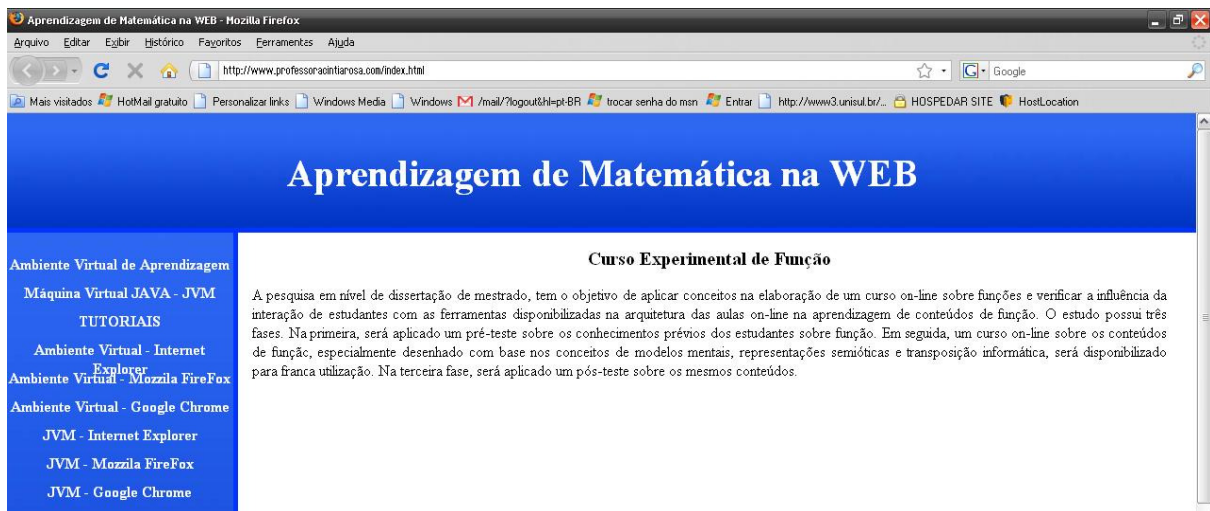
Aprendizagem de Matemática na WEB - Mozilla Firefox

Arquivo Editar Exibir Histórico Favoritos Ferramentas Ajuda

http://www.professoracintiarosa.com/index.html

Google

Mais visitados HotMail gratuito Personalizar links Windows Media Windows /mail/?logout&hl=pt-BR trocar senha do msn Entrar http://www3.unisul.br/... HOSPEDAR SITE HostLocation

Aprendizagem de Matemática na WEB

Ambiente Virtual de Aprendizagem
Máquina Virtual JAVA - JVM
TUTORIAIS
Ambiente Virtual - Internet Explorer
Ambiente Virtual - Mozzila FireFox
Ambiente Virtual - Google Chrome
JVM - Internet Explorer
JVM - Mozzila FireFox
JVM - Google Chrome

Curso Experimental de Função

A pesquisa em nível de dissertação de mestrado, tem o objetivo de aplicar conceitos na elaboração de um curso on-line sobre funções e verificar a influência da interação de estudantes com as ferramentas disponibilizadas na arquitetura das aulas on-line na aprendizagem de conteúdos de função. O estudo possui três fases. Na primeira, será aplicado um pré-teste sobre os conhecimentos prévios dos estudantes sobre função. Em seguida, um curso on-line sobre os conteúdos de função, especialmente desenhado com base nos conceitos de modelos mentais, representações semióticas e transposição informática, será disponibilizado para franca utilização. Na terceira fase, será aplicado um pós-teste sobre os mesmos conteúdos.